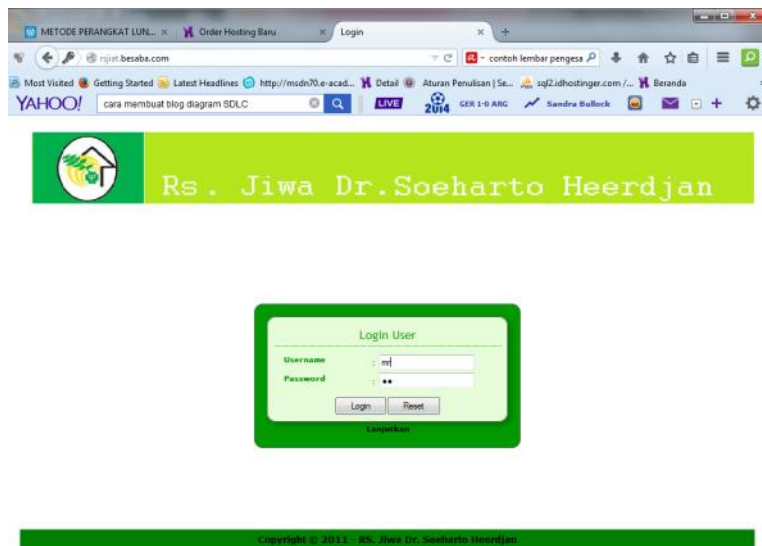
METODE PERANGKAT LUN... × Order Hosting Baru × Login × +

rsjiat.besaba.com

contoh lembar pengesa

Most Visited Getting Started Latest Headlines http://msdn70.e-acad... Detail Aturan Penulisan | Se... sql2.idhostinger.com /... Beranda

YAHOO! cara membuat blog diagram SDLC LIVE 2014 GER 1-0 ARG Sandra Bullock

Rs . Jiwa Dr.Soeharto Heerdjan

Login User

Username : rsj

Password : ••

Login Reset

Lanjutkan

Copyright © 2011 - RS. Jiwa Dr. Soeharto Heerdjan